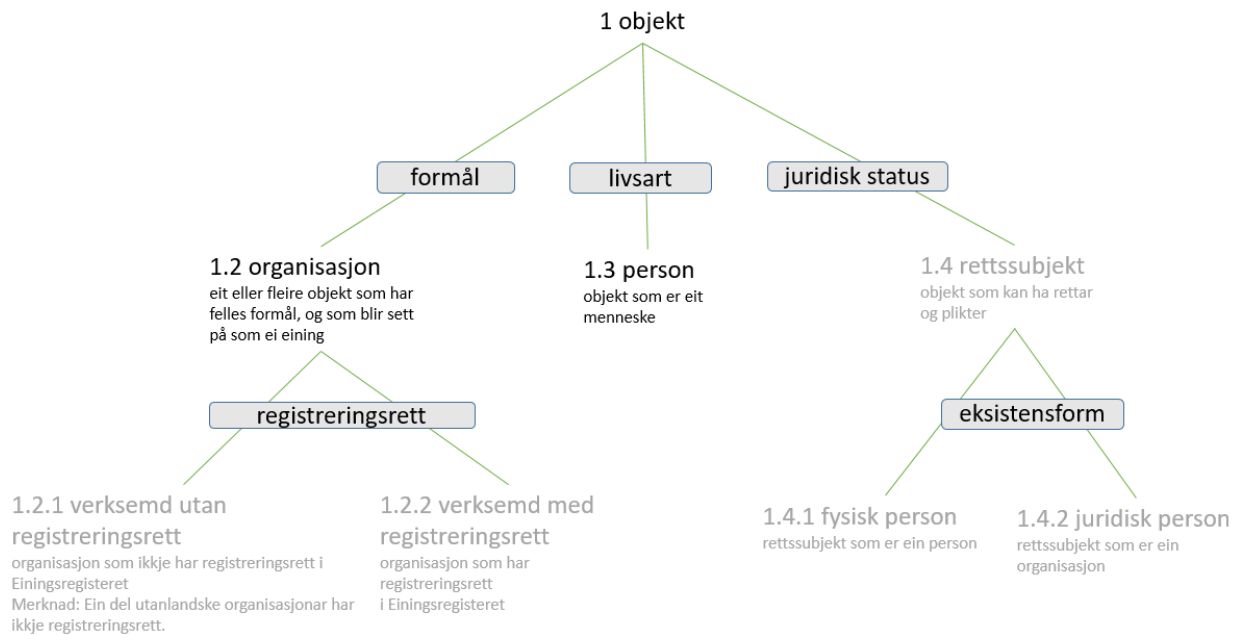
1 objekt

formål

livsart

juridisk status

1.2 organisasjon
eit eller fleire objekt som har felles formål, og som blir sett på som ei eining

1.3 person
objekt som er eit menneske

1.4 rettssubjekt
objekt som kan ha rettar og plikter

registreringsrett

eksistensform

1.2.1 verksemd utan registreringsrett
organisasjon som ikkje har registreringsrett i Einingsregisteret
Merknad: Ein del utanlandske organisasjonar har ikkje registreringsrett.

1.2.2 verksemd med registreringsrett
organisasjon som har registreringsrett i Einingsregisteret

1.4.1 fysisk person
rettssubjekt som er ein person

1.4.2 juridisk person
rettssubjekt som er ein organisasjon